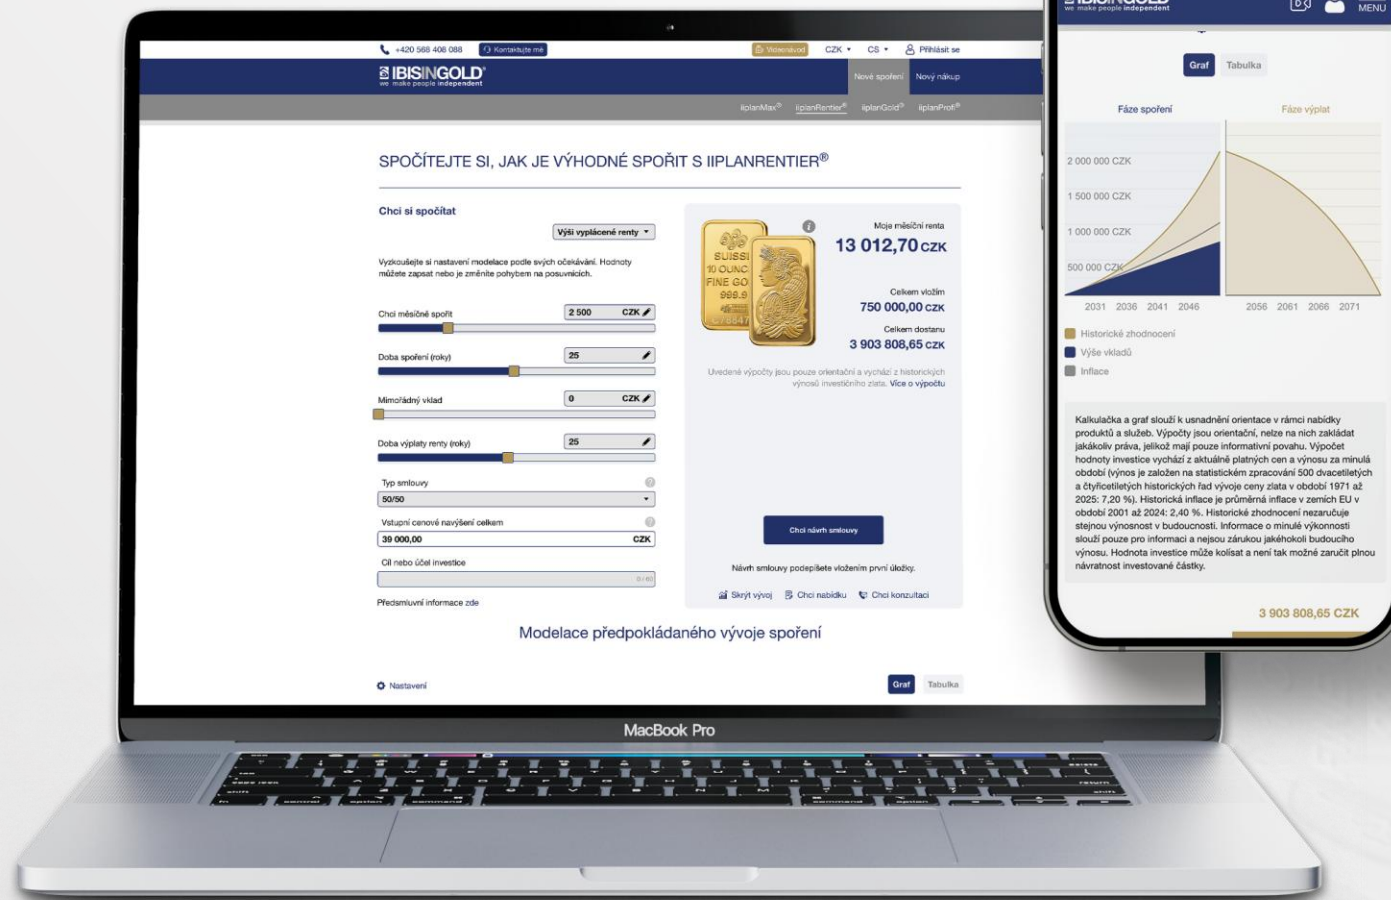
+420 568 408 088 Kontaktujte mě Videonávod CZK CS Přihlásit se

IBISINGOLD
we make people independent

Nové spoření Nový nákup

iiplanMax® iiplanRentier® iiplanGold® iiplanProfi®

SPOČÍTEJTE SI, JAK JE VÝHODNÉ SPOŘIT S IIPLANRENTIER®

Chci si spočítat

Výši vyplácené renty

Vyzkoušejte si nastavení modelace podle svých očekávání. Hodnoty můžete zapsat nebo je změníte pohybem na posuvnících.

Chci měsíčně spořit 2 500 CZK

Doba spoření (roky) 25

Mimořádný vklad 0 CZK

Doba výplaty renty (roky) 25

Typ smlouvy
50/50

Vstupní cenové navýšení celkem
39 000,00 CZK

Cíl nebo účel investice
0/60

Předsmluvní informace zde

SUISSE 10 OUNCE FINE GOLD 999.9

Moje měsíční renta
13 012,70 CZK

Celkem vložím
750 000,00 CZK

Celkem dostanu
3 903 808,65 CZK

Uvedené výpočty jsou pouze orientační a vychází z historických výnosů investičního zlata. Více o výpočtu

Chci návrh smlouvy

Návrh smlouvy podepíšete vložením první úložky.

Skrýt vývoj Chci nabídku Chci konzultaci

Modelace předpokládaného vývoje spoření

Nastavení

Graf Tabulka

MacBook Pro

IBISINGOLD
we make people independent
MENU

Graf Tabulka

Fáze spoření Fáze výplat

2 000 000 CZK
1 500 000 CZK
1 000 000 CZK
500 000 CZK

2031 2036 2041 2046 2056 2061 2066 2071

Historické zhodnocení
Výše vkladů
Inflace

Kalkulačka a graf slouží k usnadnění orientace v rámci nabídky produktů a služeb. Výpočty jsou orientační, nelze na nich zakládat jakákoliv práva, jelikož mají pouze informativní povahu. Výpočet hodnoty investice vychází z aktuálně platných cen a výnosu za minulá období (výnos je založen na statistickém zpracování 500 dvacetiletých a čtyřicetiletých historických řad vývoje ceny zlata v období 1971 až 2025: 7,20 %). Historická inflace je průměrná inflace v zemích EU v období 2001 až 2024: 2,40 %. Historické zhodnocení nezaručuje stejnou výnosnost v budoucnosti. Informace o minulé výkonnosti slouží pouze pro informaci a nejsou zárukou jakékoholi budoucího výnosu. Hodnota investice může kolísat a není tak možné zaručit plnou návratnost investované částky.

3 903 808,65 CZK